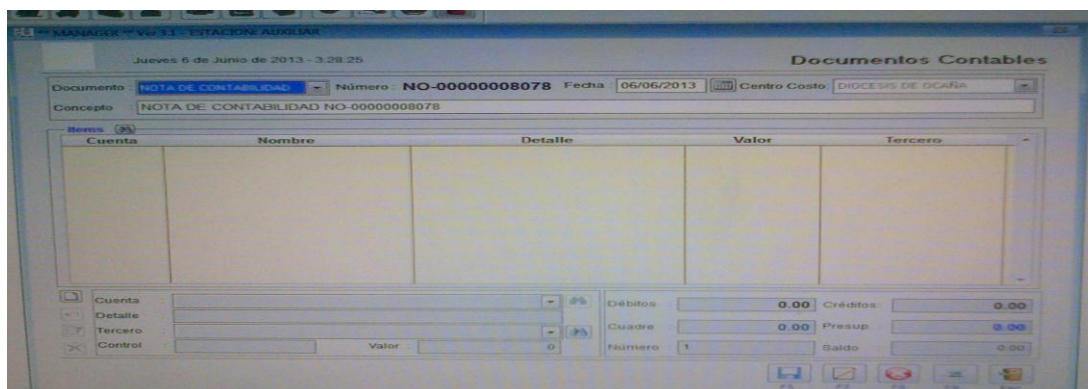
MANAGER Ver 3.1 - ESTACION AUXILIAR

Jueves 6 de Junio de 2013 - 3:28:25

Documentos Contables

Documento NOTA DE CONTABILIDAD Número NO-00000008078 Fecha 06/06/2013 Centro Costo DIOCESIS DE OCAÑA

Concepto NOTA DE CONTABILIDAD NO-00000008078

Items

| Cuenta | Nombre | Detalle | Valor | Tercero |
|---|---|---|---|---|

Cuenta
Detalle
Tercero
Control
Valor 0

Débitos 0.00 Créditos 0.00
Cuadre 0.00 Presup. 0.00
Número 1 Saldo 0.00